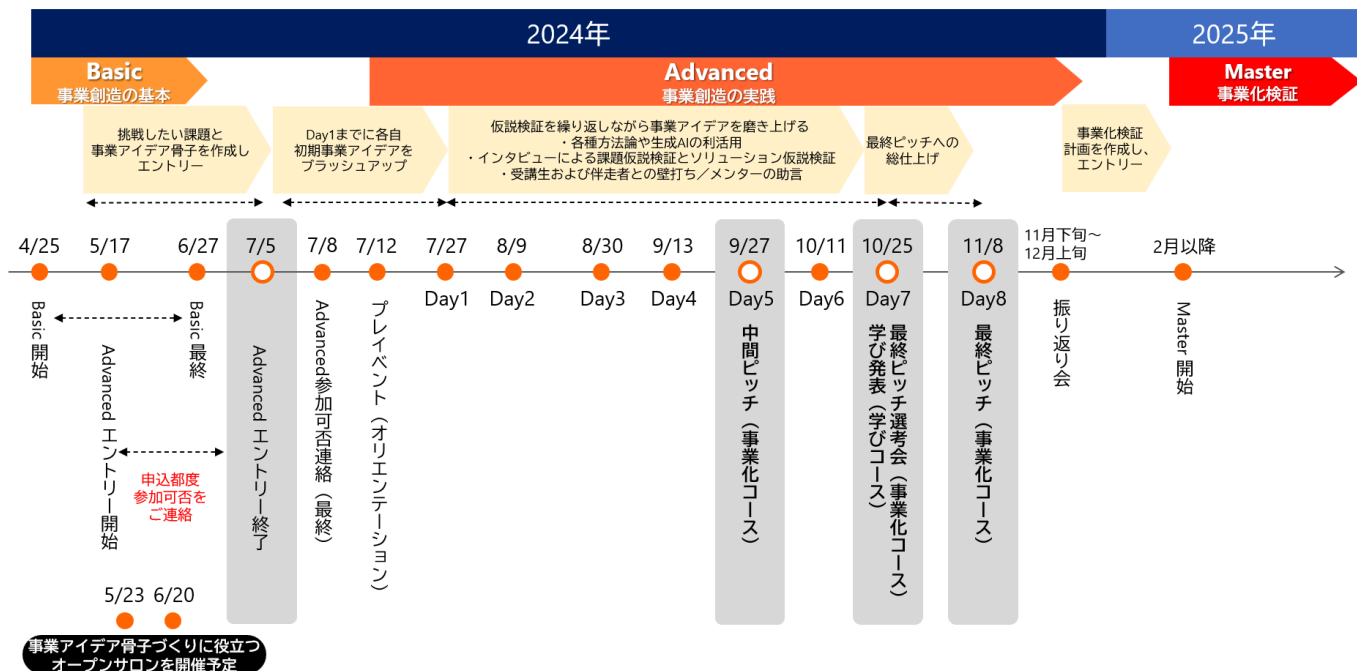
2024年

2025年

Basic
事業創造の基本

Advanced
事業創造の実践

Master
事業化検証

挑戦したい課題と事業アイデア骨子を作成しエントリー

Day1までに各自初期事業アイデアをブラッシュアップ

仮説検証を繰り返しながら事業アイデアを磨き上げる
・各種方法論や生成AIの利活用
・インタビューによる課題仮説検証とソリューション仮説検証
・受講生および伴走者との壁打ち／メンターの助言

最終ピッチへの総仕上げ

事業化検証計画を作成し、エントリー

4/25
Basic 開始

5/17
Advanced エントリー開始

申込都度参加可否をご連絡

6/27
Basic 最終

7/5
Advanced エントリー終了

7/8
Advanced参加可否連絡（最終）

7/12
プレイベント（オリエンテーション）

7/27
Day1

8/9
Day2

8/30
Day3

9/13
Day4

9/27
Day5
中間ピッチ（事業化コース）

10/11
Day6

10/25
Day7
最終ピッチ選考会（事業化コース）
学び発表（学びコース）

11/8
Day8
最終ピッチ（事業化コース）

11月下旬〜12月上旬
振り返り会

2月以降
Master 開始

5/23
6/20
事業アイデア骨子づくりに役立つオープンサロンを開催予定